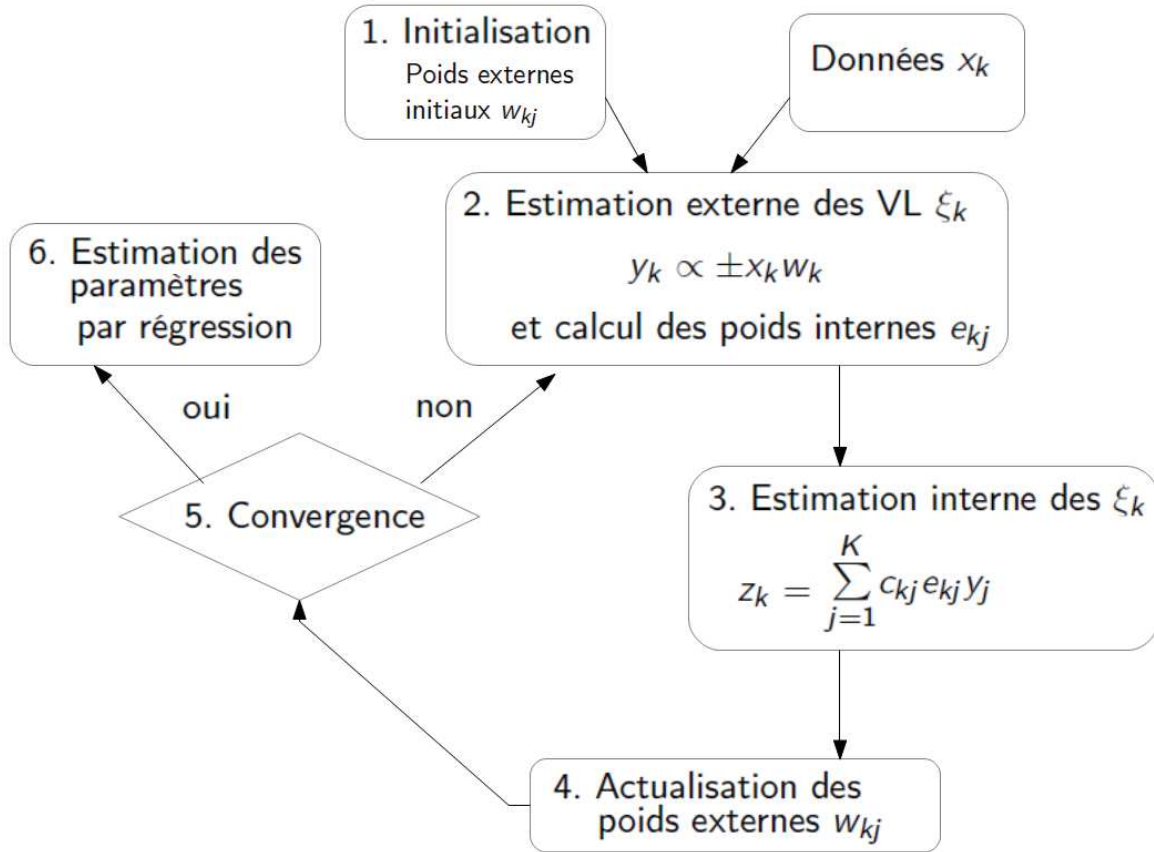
1. Initialisation
Poids externes initiaux $w_{kj}$

Données $x_k$

2. Estimation externe des VL $\xi_k$
$y_k \propto \pm x_k w_k$
et calcul des poids internes $e_{kj}$

6. Estimation des paramètres par régression

oui

non

5. Convergence

3. Estimation interne des $\xi_k$
$z_k = \sum_{j=1}^{K} c_{kj} e_{kj} y_j$

4. Actualisation des poids externes $w_{kj}$